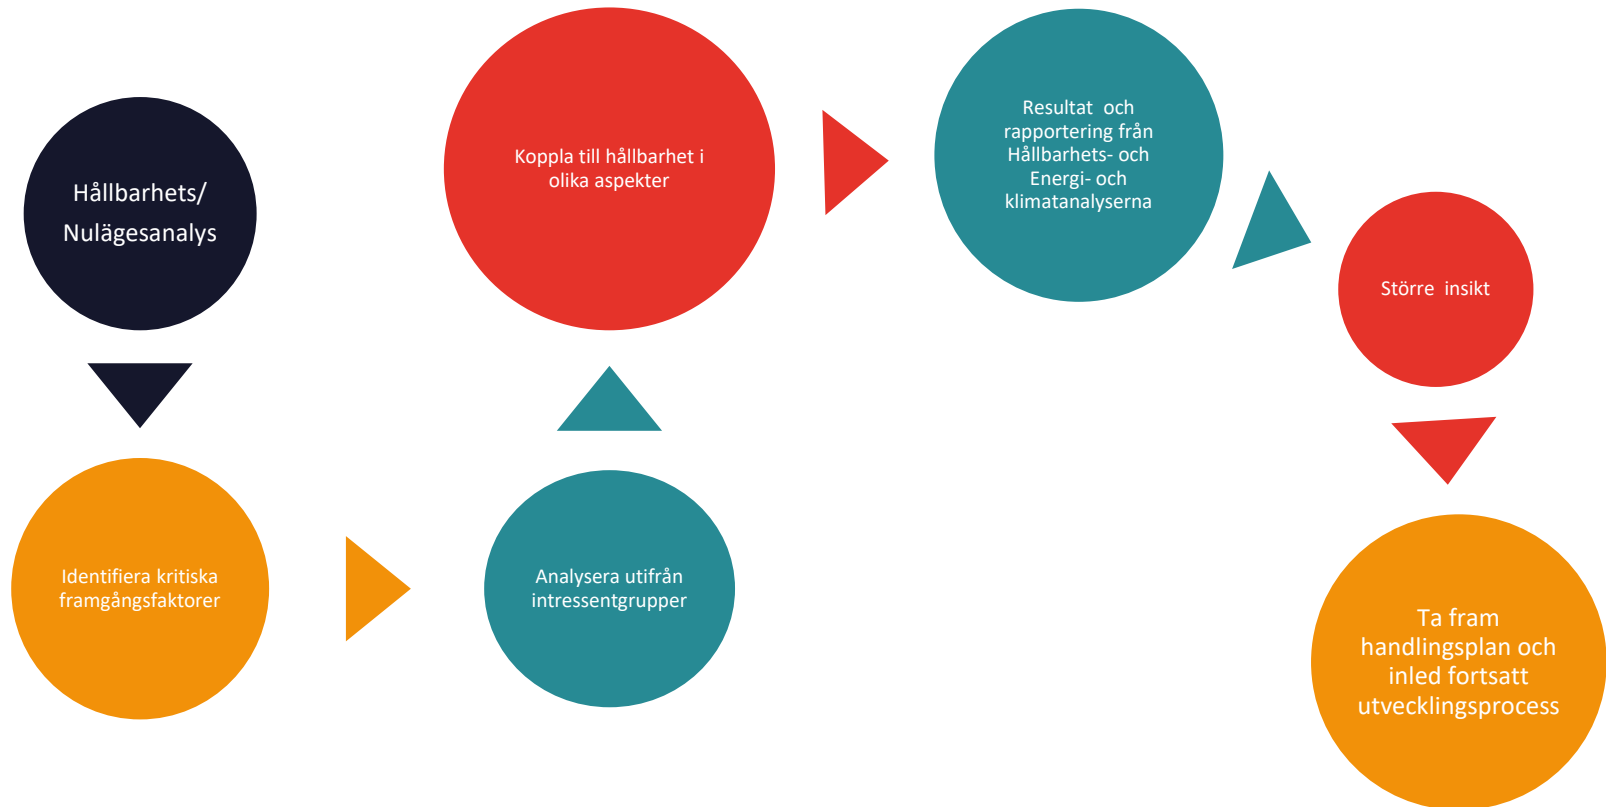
Hållbarhets/ Nulägesanalys

Identifiera kritiska framgångsfaktorer

Analysera utifrån intressentgrupper

Koppla till hållbarhet i olika aspekter

Resultat och rapportering från Hållbarhets- och Energi- och klimatanalyserna

Större insikt

Ta fram handlingsplan och inled fortsatt utvecklingsprocess